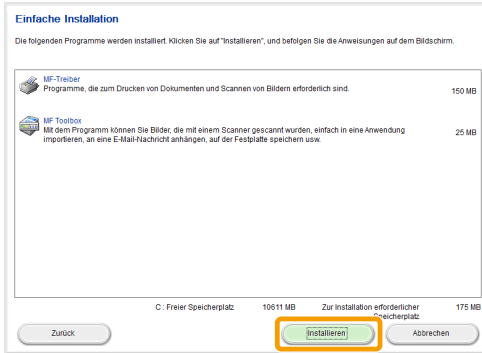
Einfache Installation

Die folgenden Programme werden installiert. Klicken Sie auf "Installieren", und befolgen Sie die Anweisungen auf dem Bildschirm.

MF-Treiber
Programme, die zum Drucken von Dokumenten und Scannen von Bildern erforderlich sind. 150 MB

MF Toolbox
Mit dem Programm können Sie Bilder, die mit einem Scanner gescannt wurden, einfach in eine Anwendung importieren, an eine E-Mail-Nachricht anhängen, auf der Festplatte speichern usw. 25 MB

C : Freier Speicherplatz 10611 MB Zur Installation erforderlicher Speicherplatz 175 MB

Zurück

Installieren

Abbrechen